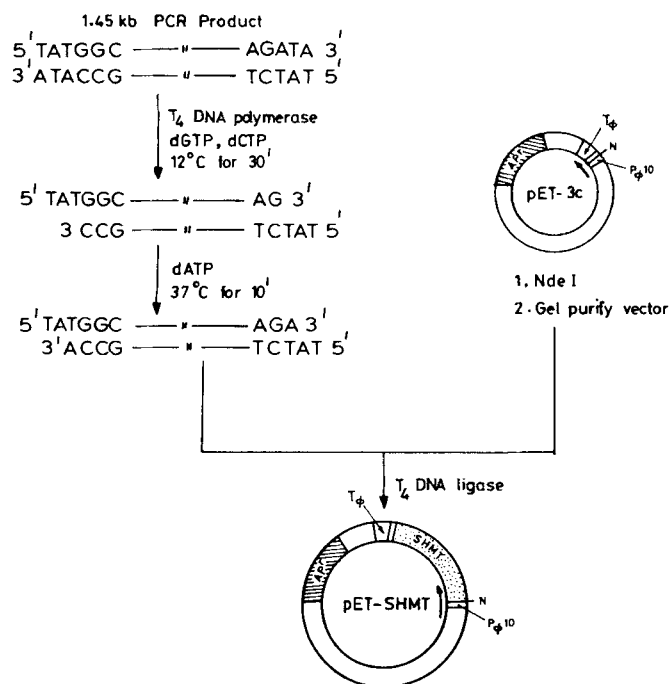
1.45 kb PCR Product

5' TATGGC — — AGATA 3'
3' ATACCG — — TCTAT 5'

$T_4$ DNA polymerase
dGTP, dCTP
12°C for 30'

5' TATGGC — — AG 3'
3 CCG — — TCTAT 5'

dATP
37°C for 10'

5' TATGGC — — AGA 3'
3' ACCG — — TCTAT 5'

$T_\phi$
N
$P_\phi 10$
$A^r$
pET-3c

1. Nde I
2. Gel purify vector

$T_4$ DNA ligase

$T_\phi$
SHMT
$A^r$
pET-SHMT
N
$P_\phi 10$